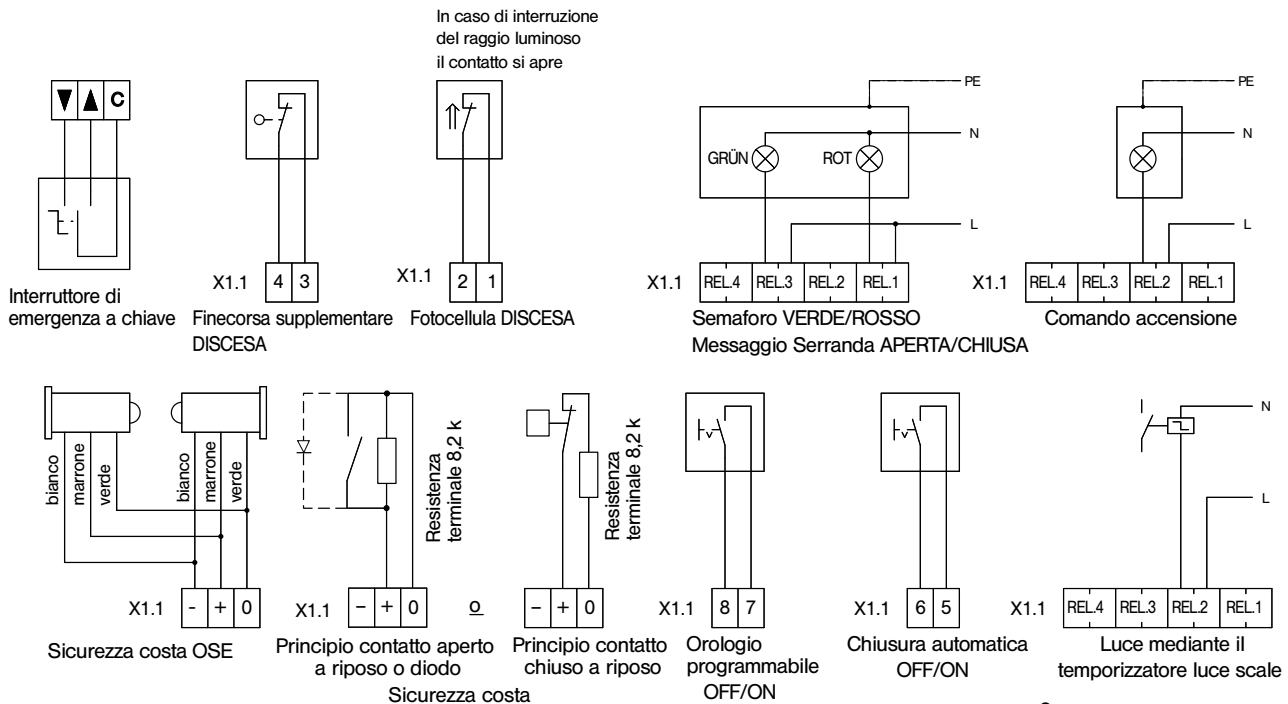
▼ ▲ C

Interruttore di emergenza a chiave

X1.1 4 3
Finecorsa supplementare DISCESA

In caso di interruzione del raggio luminoso il contatto si apre

X1.1 2 1
Fotocellula DISCESA

PE
N
GRÜN ROT
L
X1.1 REL.4 REL.3 REL.2 REL.1
Semaforo VERDE/ROSSO
Messaggio Serranda APERTA/CHIUSA

PE
N
L
X1.1 REL.4 REL.3 REL.2 REL.1
Comando accensione

bianco marrone verde bianco marrone verde
X1.1 - + 0
Sicurezza costa OSE

Resistenza terminale 8,2 k
X1.1 − + 0
Principio contatto aperto a riposo o diodo

o

Resistenza terminale 8,2 k
− + 0
Principio contatto chiuso a riposo

Sicurezza costa

X1.1 8 7
Orologio programmabile OFF/ON

X1.1 6 5
Chiusura automatica OFF/ON

N
L
X1.1 REL.4 REL.3 REL.2 REL.1
Luce mediante il temporizzatore luce scale